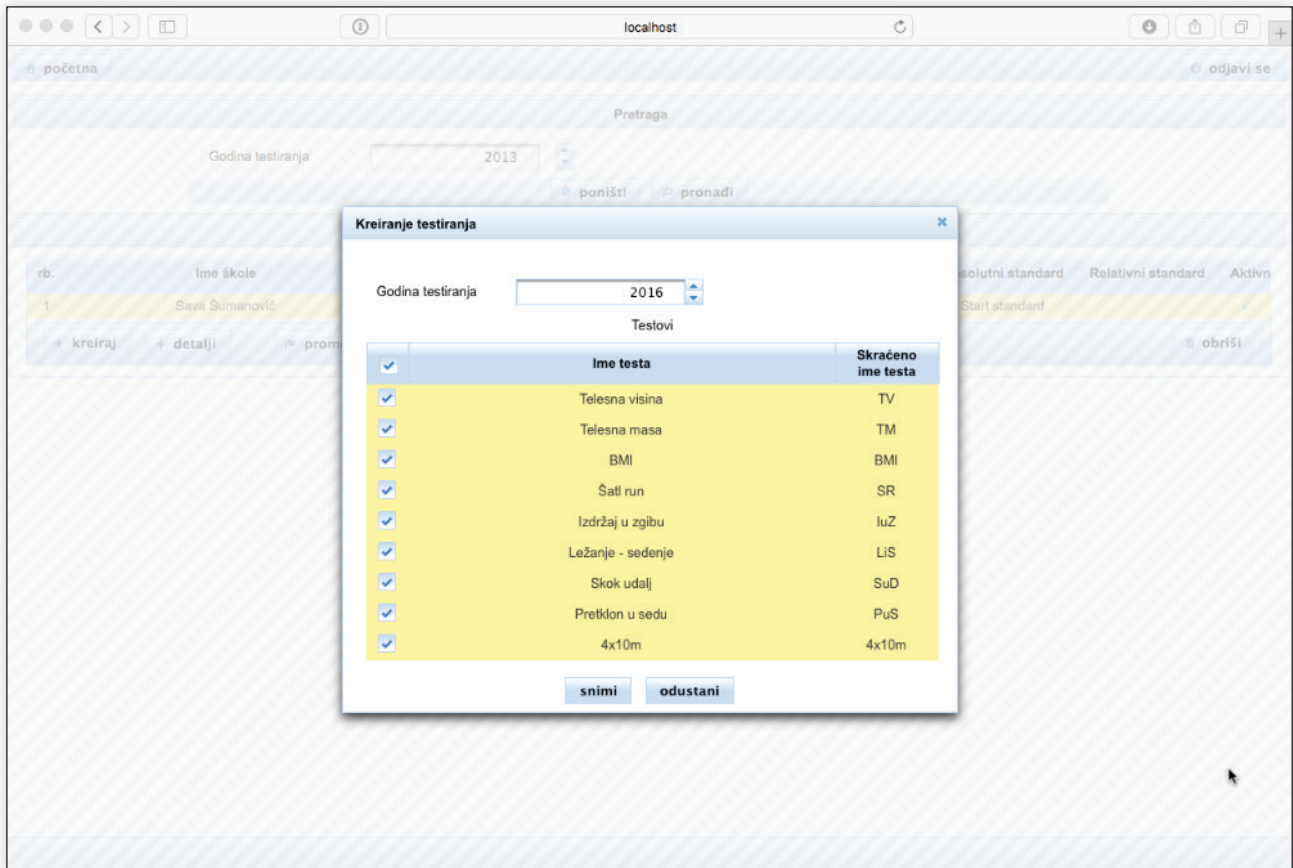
localhost

početna

odjavi se

Pretraga

Godina testiranja 2013

poništi pronađi

rb. Ime škole

1. Sava Šumanović

+ kreiraj + detalji prom

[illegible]solutni standard Relativni standard Aktivn

Start standard

obriši

Kreiranje testiranja

Godina testiranja 2016

Testovi

| | Ime testa | Skraćeno ime testa |
|---|---|---|
| ✓ | Telesna visina | TV |
| ✓ | Telesna masa | TM |
| ✓ | BMI | BMI |
| ✓ | Šatl run | SR |
| ✓ | Izdržaj u zgibu | IuZ |
| ✓ | Ležanje - sedenje | LiS |
| ✓ | Skok udalj | SuD |
| ✓ | Pretklon u sedu | PuS |
| ✓ | 4x10m | 4x10m |

snimi odustani